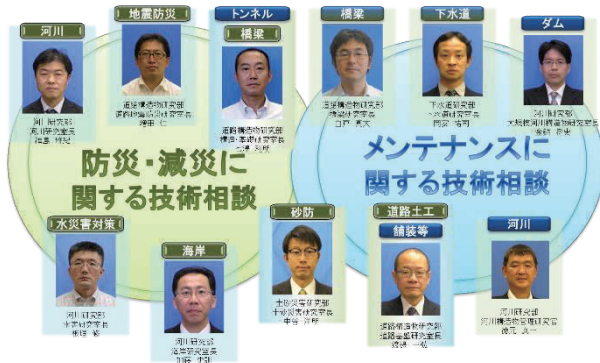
河川

地震防災

トンネル

橋梁

橋梁

下水道

ダム

河川研究部
河川研究室長
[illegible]

道路構造物研究部
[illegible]
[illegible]

道路構造物研究部
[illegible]
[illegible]

道路構造物研究部
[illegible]
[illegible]

下水道研究部
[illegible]
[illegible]

河川研究部
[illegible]
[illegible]

防災・減災に
関する技術相談

メンテナンスに
関する技術相談

水災害対策

砂防

道路土工

舗装等

河川

海岸

河川研究部
水害研究室長
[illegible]

土砂災害研究部
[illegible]
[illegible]

道路構造物研究部
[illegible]
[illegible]

河川研究部
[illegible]
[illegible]

河川研究部
海岸研究室長
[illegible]